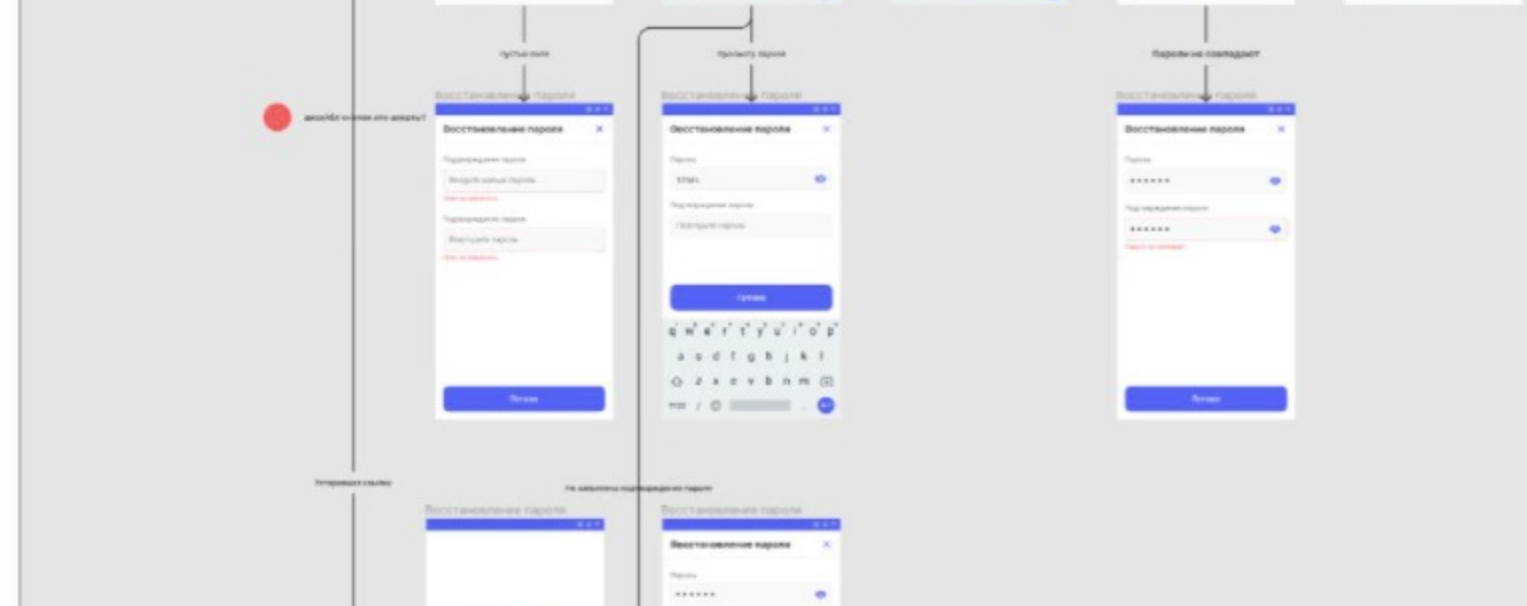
Пустые поля

Просмотр пароля

Пароли не совпадают

дизэйбл кнопки или ошибки?

Восстановление пароля

Восстановление пароля

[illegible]

Введите новый пароль

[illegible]

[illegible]

Введите пароль

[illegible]

Готово

Восстановление пароля

Восстановление пароля

Пароль

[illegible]

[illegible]

Повторите пароль

Готово

q w e r t y u i o p

a s d f g h j k l

z x c v b n m

Восстановление пароля

Восстановление пароля

Пароль

••••••

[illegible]

••••••

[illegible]

Готово

Устаревшая ссылка

Не заполнено подтверждение пароля

Восстановление пароля

Восстановление пароля

Восстановление пароля

Пароль

••••••